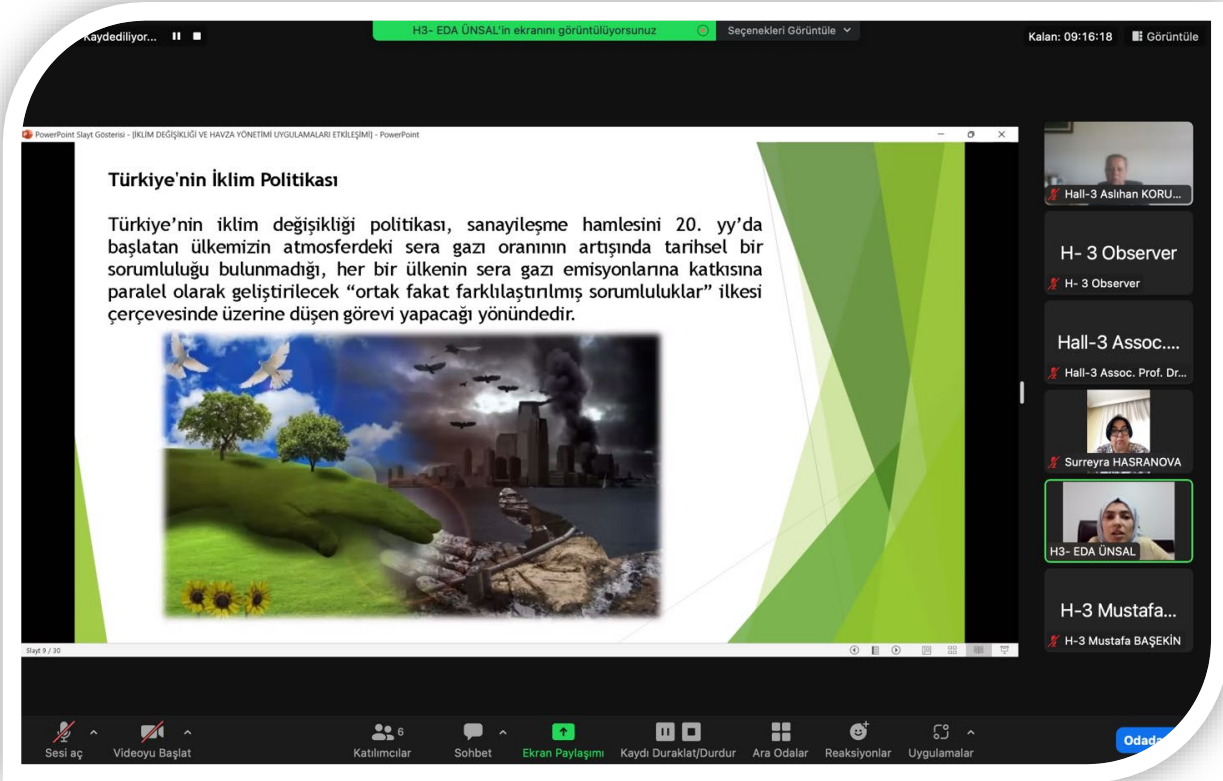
Kaydediliyor...

H3- EDA ÜNSAL'in ekranını görüntülüyorsunuz

Seçenekleri Görüntüle

Kalan: 09:16:18

Görüntüle

PowerPoint Slayt Gösterisi - [İKLİM DEĞİŞİKLİĞİ VE HAVZA YÖNETİMİ UYGULAMALARI ETKİLEŞİMİ] - PowerPoint

Türkiye'nin İklim Politikası

Türkiye'nin iklim değişikliği politikası, sanayileşme hamlesini 20. yy'da başlatan ülkemizin atmosferdeki sera gazı oranının artışında tarihsel bir sorumluluğu bulunmadığı, her bir ülkenin sera gazı emisyonlarına katkısına paralel olarak geliştirilecek "ortak fakat farklılaştırılmış sorumluluklar" ilkesi çerçevesinde üzerine düşen görevi yapacağı yönündedir.

Slayt 9 / 30

Hall-3 Aslıhan KORU...

H- 3 Observer

H- 3 Observer

Hall-3 Assoc....

Hall-3 Assoc. Prof. Dr...

Surreyra HASRANOVA

H3- EDA ÜNSAL

H-3 Mustafa...

H-3 Mustafa BAŞEKİN

Sesi aç

Videoyu Başlat

6

Katılımcılar

Sohbet

Ekran Paylaşımı

Kaydı Duraklat/Durdur

Ara Odalar

Reaksiyonlar

Uygulamalar

Odada